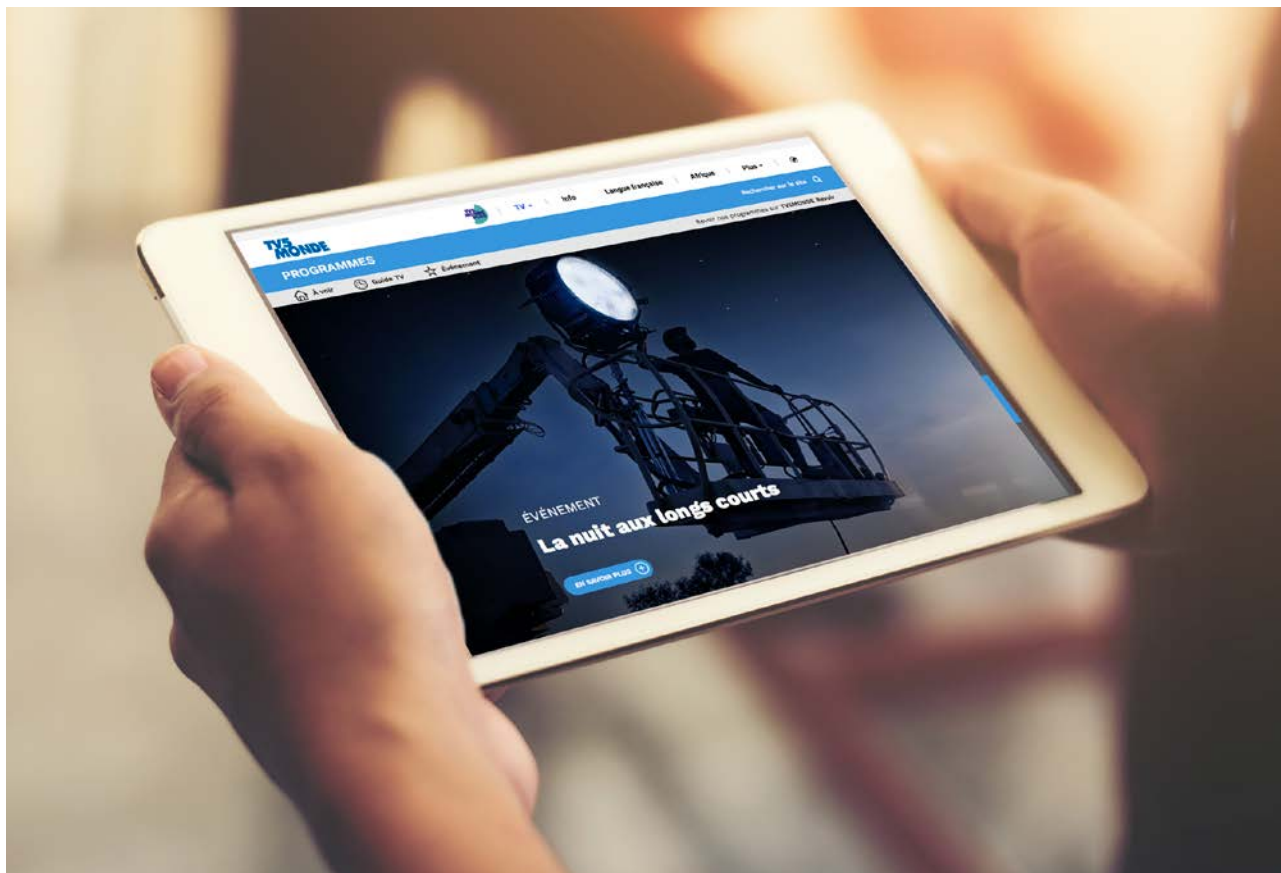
TV5 MONDE

TV · Info Langue française Afrique Plus ·

Rechercher sur le site

Revoir nos programmes sur TV5MONDE Revoir

PROGRAMMES

À voir Guide TV Événement

ÉVÉNEMENT

La nuit aux longs courts

EN SAVOIR PLUS